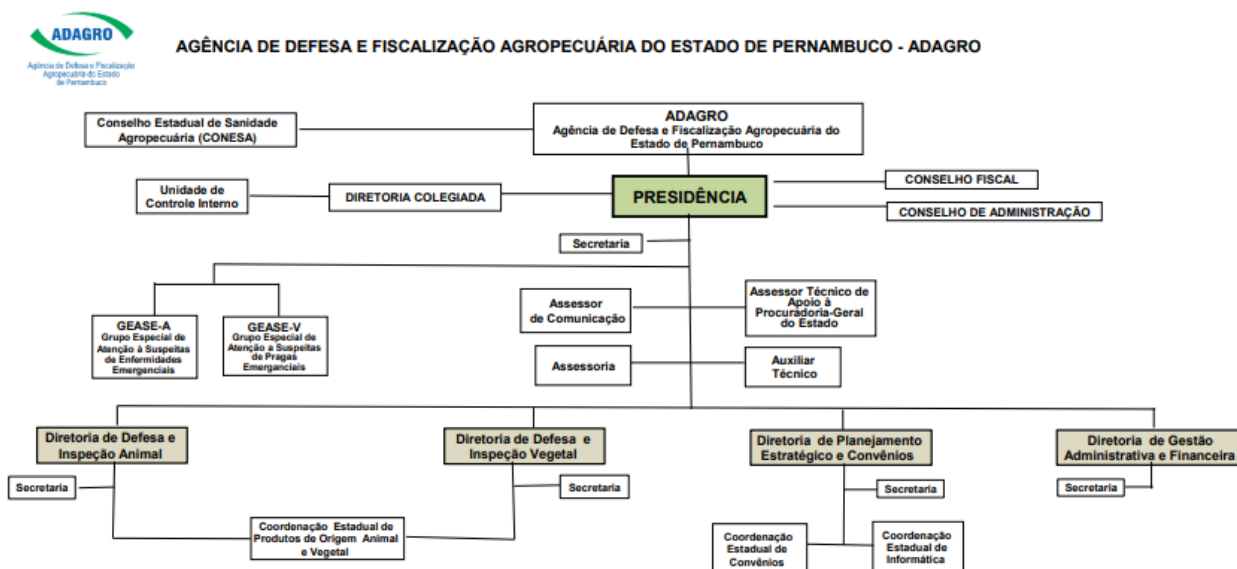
ADAGRO
Agência de Defesa e Fiscalização Agropecuária do Estado de Pernambuco

AGÊNCIA DE DEFESA E FISCALIZAÇÃO AGROPECUÁRIA DO ESTADO DE PERNAMBUCO - ADAGRO

Conselho Estadual de Sanidade Agropecuária (CONESA)

ADAGRO
Agência de Defesa e Fiscalização Agropecuária do Estado de Pernambuco

Unidade de Controle Interno

DIRETORIA COLEGIADA

PRESIDÊNCIA

CONSELHO FISCAL

CONSELHO DE ADMINISTRAÇÃO

Secretaria

GEASE-A
Grupo Especial de Atenção à Suspeitas de Enfermidades Emergenciais

GEASE-V
Grupo Especial de Atenção a Suspeitas de Pragas Emergenciais

Assessor de Comunicação

Assessor Técnico de Apoio à Procuradoria-Geral do Estado

Assessoria

Auxiliar Técnico

Diretoria de Defesa e Inspeção Animal

Diretoria de Defesa e Inspeção Vegetal

Diretoria de Planejamento Estratégico e Convênios

Diretoria de Gestão Administrativa e Financeira

Secretaria

Secretaria

Secretaria

Secretaria

Coordenação Estadual de Produtos de Origem Animal e Vegetal

Coordenação Estadual de Convênios

Coordenação Estadual de Informática